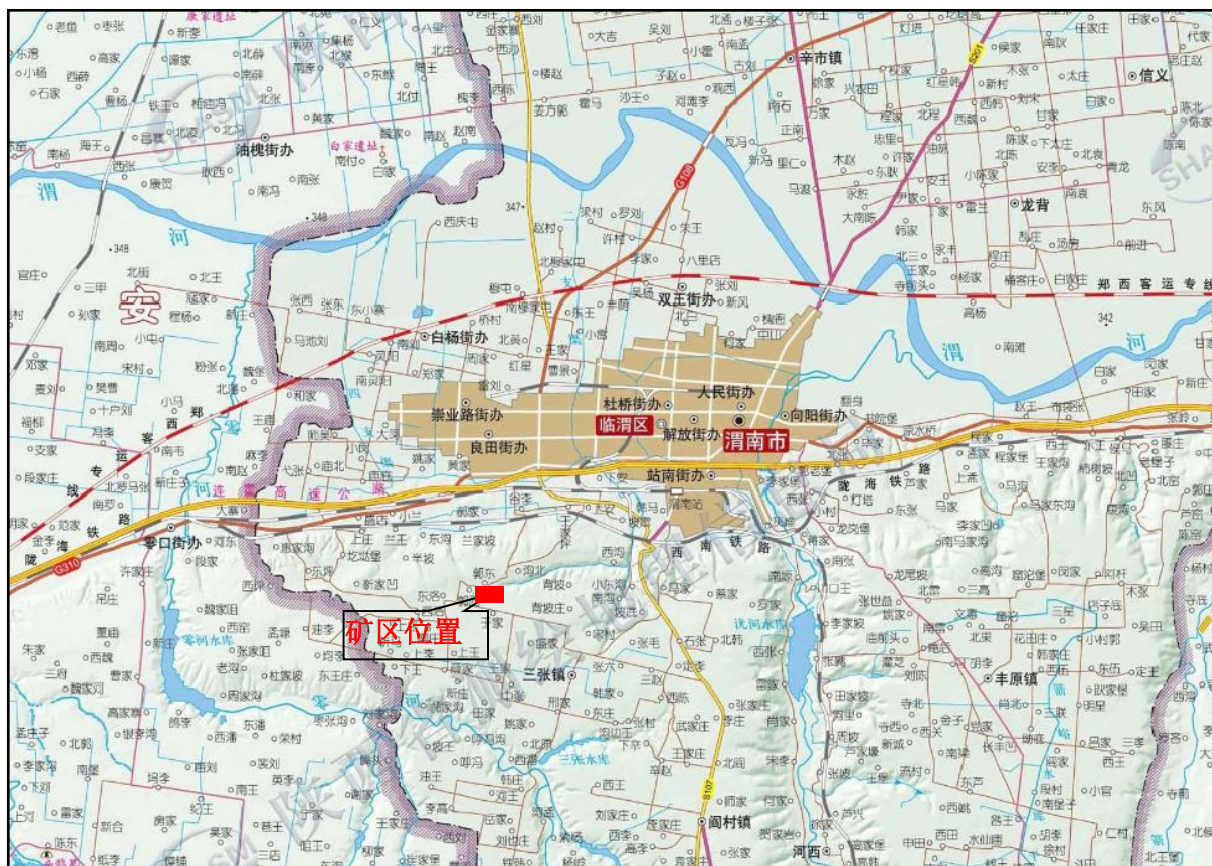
辛市镇
信义
油槐街办
渭
河
安
白杨街办
双王街办
郑西客运专线
渭
河
人民街办
杜桥街办
崇业路街办
临渭区
解放街办
向阳街办
渭南市
良田街办
站南街办
陇海铁路
西南铁路
零口街办
G310
矿区位置
三张镇
丰原镇
阎村镇
龙背
G108
S107
S201